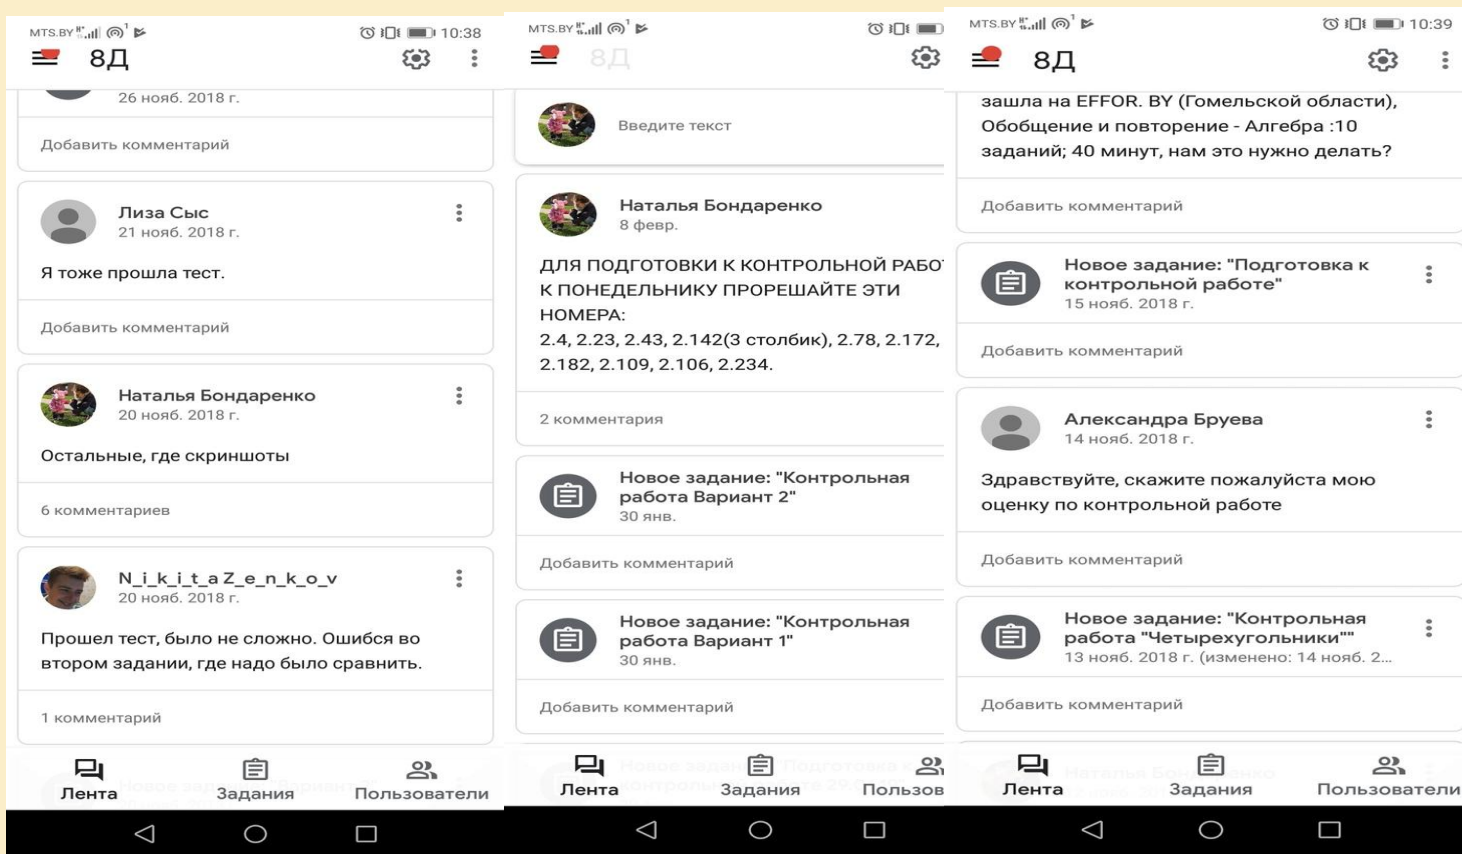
MTS.BY 10:38

8Д

26 нояб. 2018 г.

Добавить комментарий

Лиза Сыс
21 нояб. 2018 г.

Я тоже прошла тест.

Добавить комментарий

Наталья Бондаренко
20 нояб. 2018 г.

Остальные, где скриншоты

6 комментариев

N_i_k_i_t_a Z_e_n_k_o_v
20 нояб. 2018 г.

Прошел тест, было не сложно. Ошибся во втором задании, где надо было сравнить.

1 комментарий

Лента Задания Пользователи

MTS.BY

8Д

Введите текст

Наталья Бондаренко
8 февр.

ДЛЯ ПОДГОТОВКИ К КОНТРОЛЬНОЙ РАБО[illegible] К ПОНЕДЕЛЬНИКУ ПРОРЕШАЙТЕ ЭТИ НОМЕРА:
2.4, 2.23, 2.43, 2.142(3 столбик), 2.78, 2.172, 2.182, 2.109, 2.106, 2.234.

2 комментария

Новое задание: "Контрольная работа Вариант 2"
30 янв.

Добавить комментарий

Новое задание: "Контрольная работа Вариант 1"
30 янв.

Добавить комментарий

Лента Задания Пользов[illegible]

MTS.BY 10:39

8Д

зашла на EFFOR. BY (Гомельской области), Обобщение и повторение - Алгебра :10 заданий; 40 минут, нам это нужно делать?

Добавить комментарий

Новое задание: "Подготовка к контрольной работе"
15 нояб. 2018 г.

Добавить комментарий

Александра Бруева
14 нояб. 2018 г.

Здравствуйте, скажите пожалуйста мою оценку по контрольной работе

Добавить комментарий

Новое задание: "Контрольная работа "Четырехугольники""
13 нояб. 2018 г. (изменено: 14 нояб. 2...

Добавить комментарий

Лента Задания Пользователи